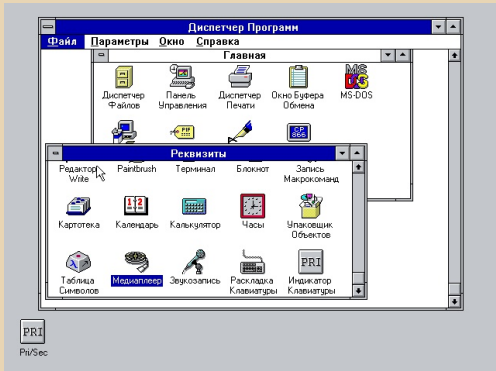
Диспетчер Программ

Файл Параметры Окно Справка

Главная

Диспетчер Файлов
Панель Управления
Диспетчер Печати
Окно Буфера Обмена
MS-DOS

PIF

Реквизиты

Редактор Write
Paintbrush
Терминал
Блокнот
Запись Макрокоманд

Картотека
Календарь
Калькулятор
Часы
Упаковщик Объектов

Таблица Символов
Медиаплеер
Звукозапись
Раскладка Клавиатуры
Индикатор Клавиатуры

PRI

PRI
Pri/Sec